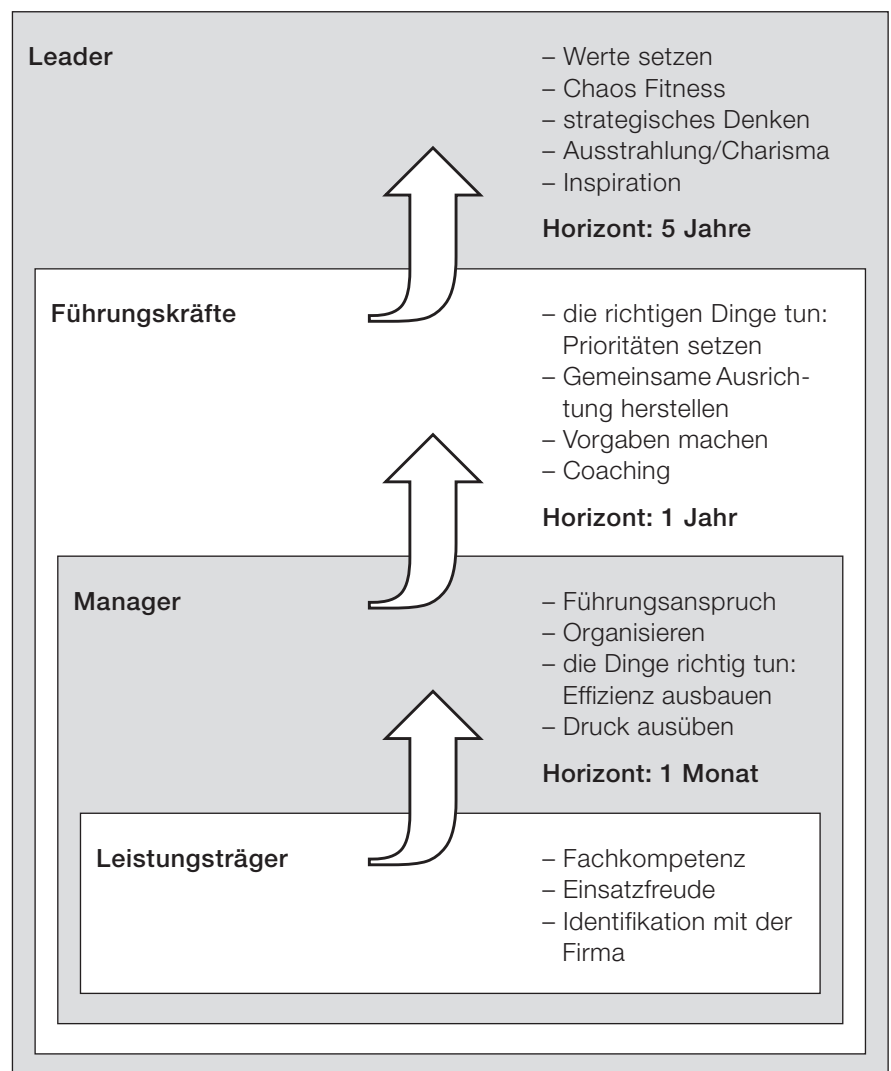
**Leader**

– Werte setzen
– Chaos Fitness
– strategisches Denken
– Ausstrahlung/Charisma
– Inspiration

**Horizont: 5 Jahre**

**Führungskräfte**

– die richtigen Dinge tun: Prioritäten setzen
– Gemeinsame Ausrichtung herstellen
– Vorgaben machen
– Coaching

**Horizont: 1 Jahr**

**Manager**

– Führungsanspruch
– Organisieren
– die Dinge richtig tun: Effizienz ausbauen
– Druck ausüben

**Horizont: 1 Monat**

**Leistungsträger**

– Fachkompetenz
– Einsatzfreude
– Identifikation mit der Firma